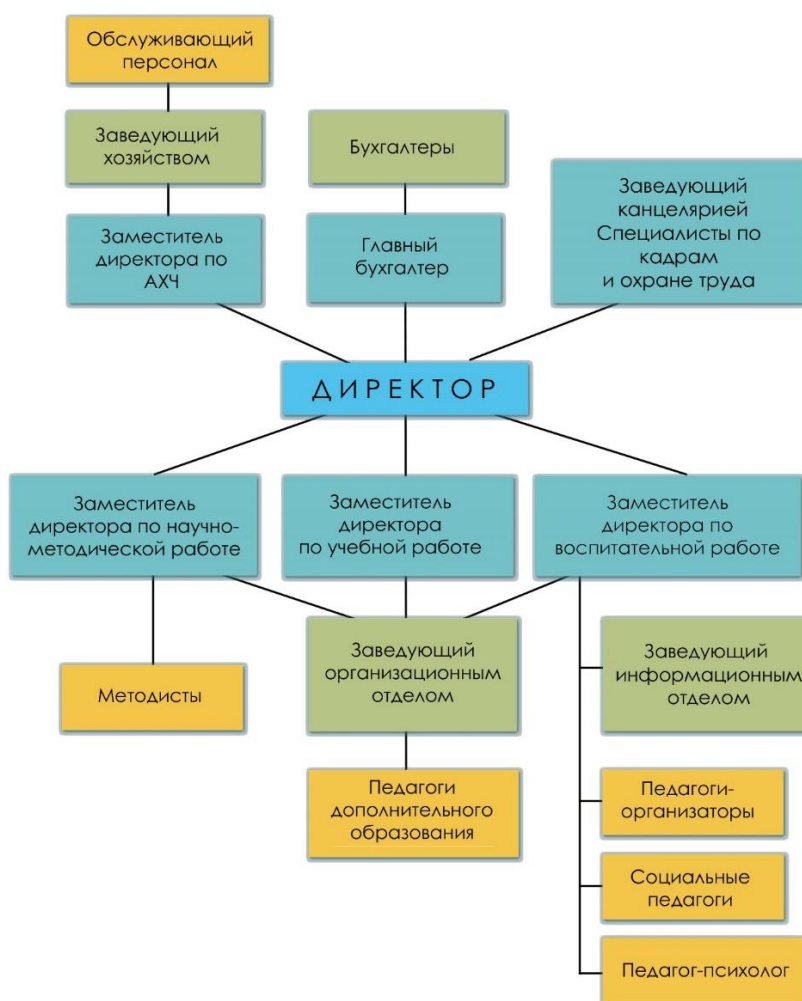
Обслуживающий персонал

Заведующий хозяйством

Заместитель директора по АХЧ

Бухгалтеры

Главный бухгалтер

Заведующий канцелярией Специалисты по кадрам и охране труда

ДИРЕКТОР

Заместитель директора по научно-методической работе

Заместитель директора по учебной работе

Заместитель директора по воспитательной работе

Методисты

Заведующий организационным отделом

Заведующий информационным отделом

Педагоги дополнительного образования

Педагоги-организаторы

Социальные педагоги

Педагог-психолог